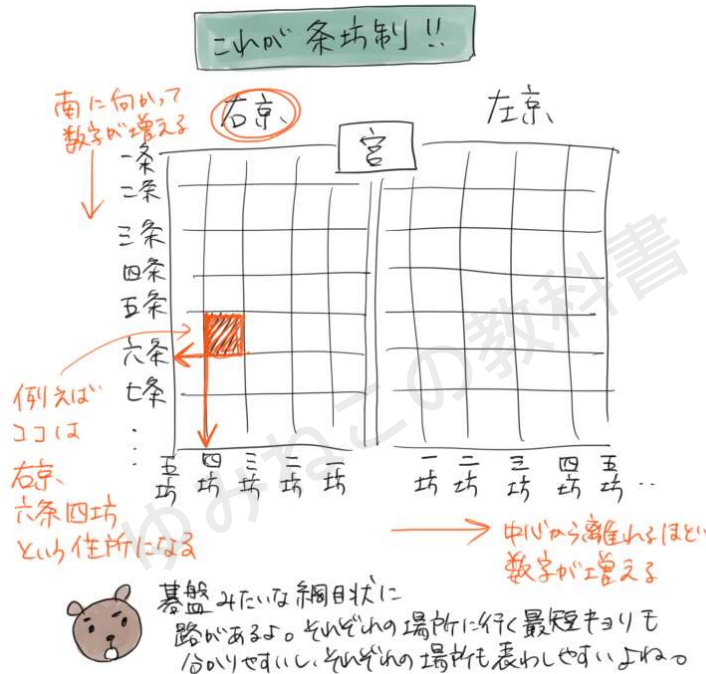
これが 条坊制!!

南に向かって数字が増える

右京

宮

左京

一条
二条
三条
四条
五条
六条
七条
⋮

例えばココは
右京、六条四坊という住所になる

五坊 四坊 三坊 二坊 一坊

一坊 二坊 三坊 四坊 五坊 ‥

中心から離れるほど数字が増える

ゆみねこの教科書

碁盤みたいな網目状に路があるよ。それぞれの場所に行く最短キョリも分かりやすいし、それぞれの場所も表わしやすいよね。